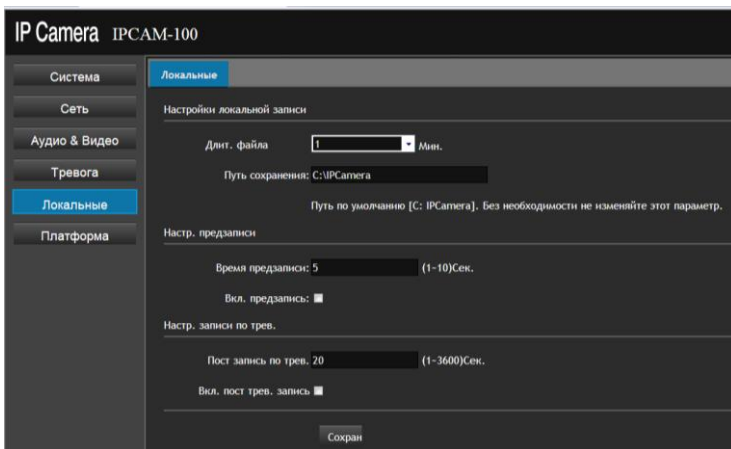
IP Camera IPCAM-100

Система
Сеть
Аудио & Видео
Тревога
Локальные
Платформа

Локальные

Настройки локальной записи

Длит. файла 1 Мин.

Путь сохранения: C:\IPCamera

Путь по умолчанию [C: IPCamera]. Без необходимости не изменяйте этот параметр.

Настр. предзаписи

Время предзаписи: 5 (1~10)Сек.

Вкл. предзапись:

Настр. записи по трев.

Пост запись по трев. 20 (1~3600)Сек.

Вкл. пост трев. запись

Сохран